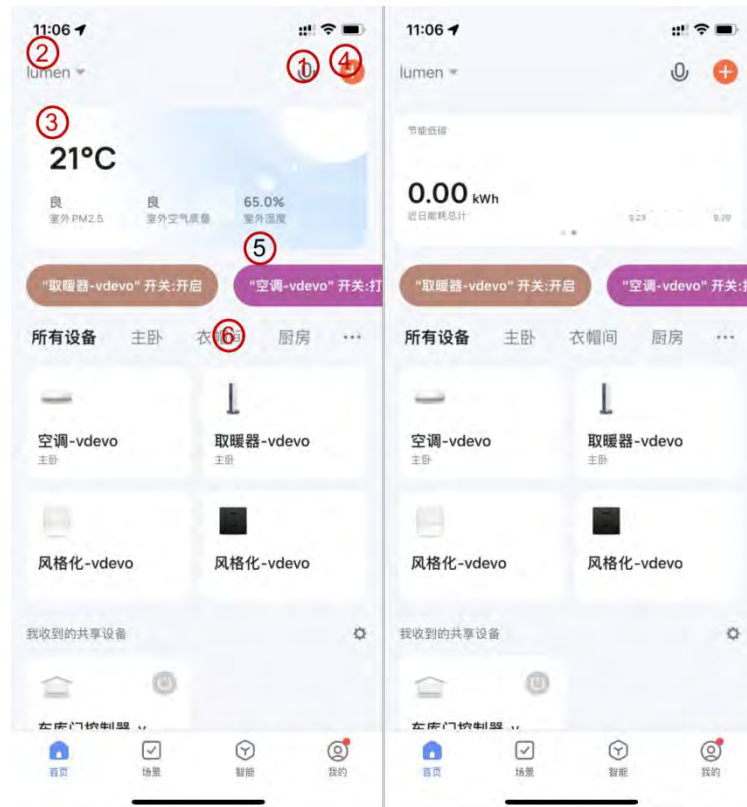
11:06

2

lumen

1

4

3

21°C

良
室外PM2.5

良
室外空气质量

65.0%
室外湿度

5

"取暖器-vdevo" 开关:开启

"空调-vdevo" 开关:打

所有设备 主卧 衣帽间 厨房 ···

6

空调-vdevo
主卧

取暖器-vdevo
主卧

风格化-vdevo

风格化-vdevo

我收到的共享设备

车库门控制器 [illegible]

首页 场景 智能 我的

11:06

lumen

节能低碳

0.00 kWh
近日能耗总计

"取暖器-vdevo" 开关:开启

"空调-vdevo" 开关:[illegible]

所有设备 主卧 衣帽间 厨房 ···

空调-vdevo
主卧

取暖器-vdevo
主卧

风格化-vdevo

风格化-vdevo

我收到的共享设备

车库门控制器 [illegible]

首页 场景 智能 我的